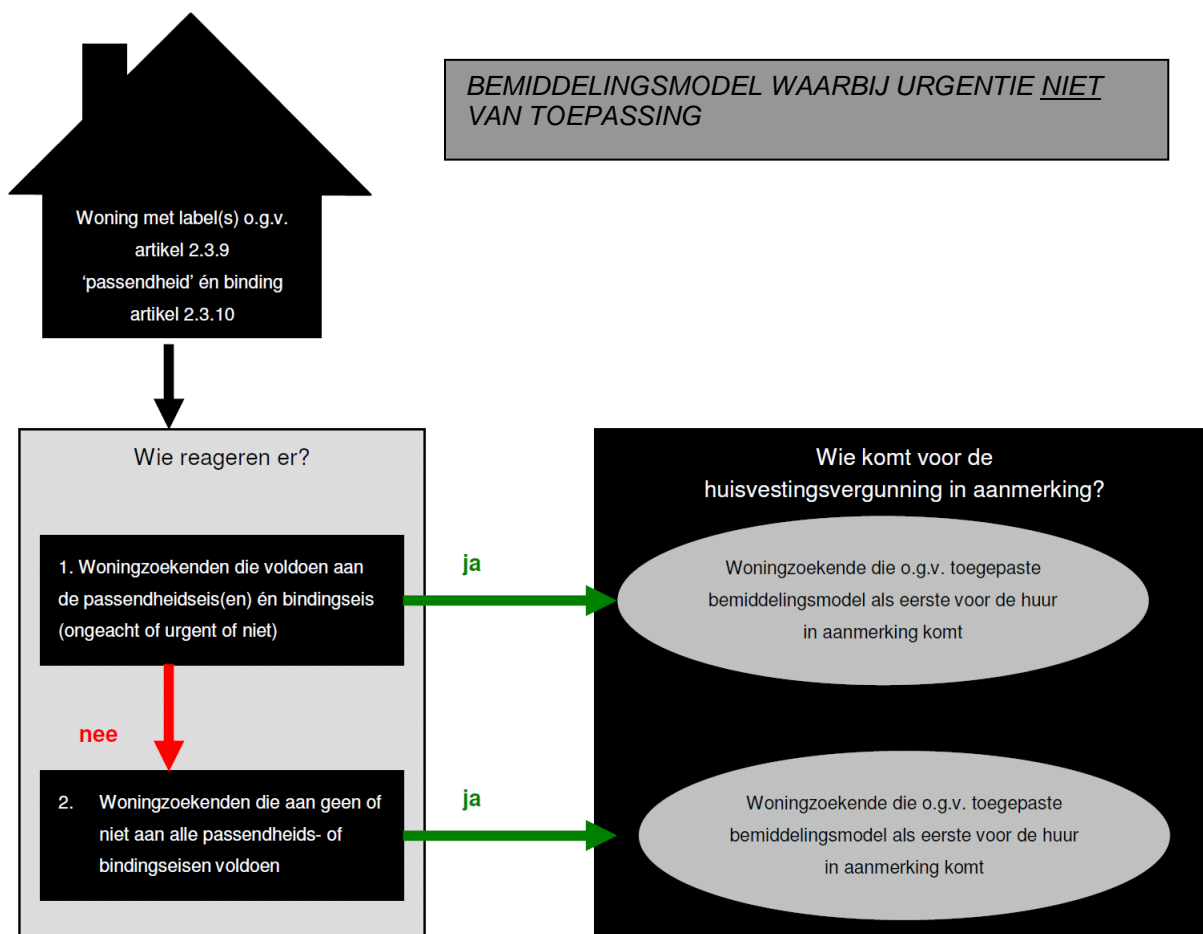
BEMIDDELINGSMODEL WAARBIJ URGENTIE NIET VAN TOEPASSING

Woning met label(s) o.g.v. artikel 2.3.9 'passendheid' én binding artikel 2.3.10

Wie reageren er?

1. Woningzoekenden die voldoen aan de passendheidseis(en) én bindingseis (ongeacht of urgent of niet)

nee

2. Woningzoekenden die aan geen of niet aan alle passendheids- of bindingseisen voldoen

ja

ja

Wie komt voor de huisvestingsvergunning in aanmerking?

Woningzoekende die o.g.v. toegepaste bemiddelingsmodel als eerste voor de huur in aanmerking komt

Woningzoekende die o.g.v. toegepaste bemiddelingsmodel als eerste voor de huur in aanmerking komt